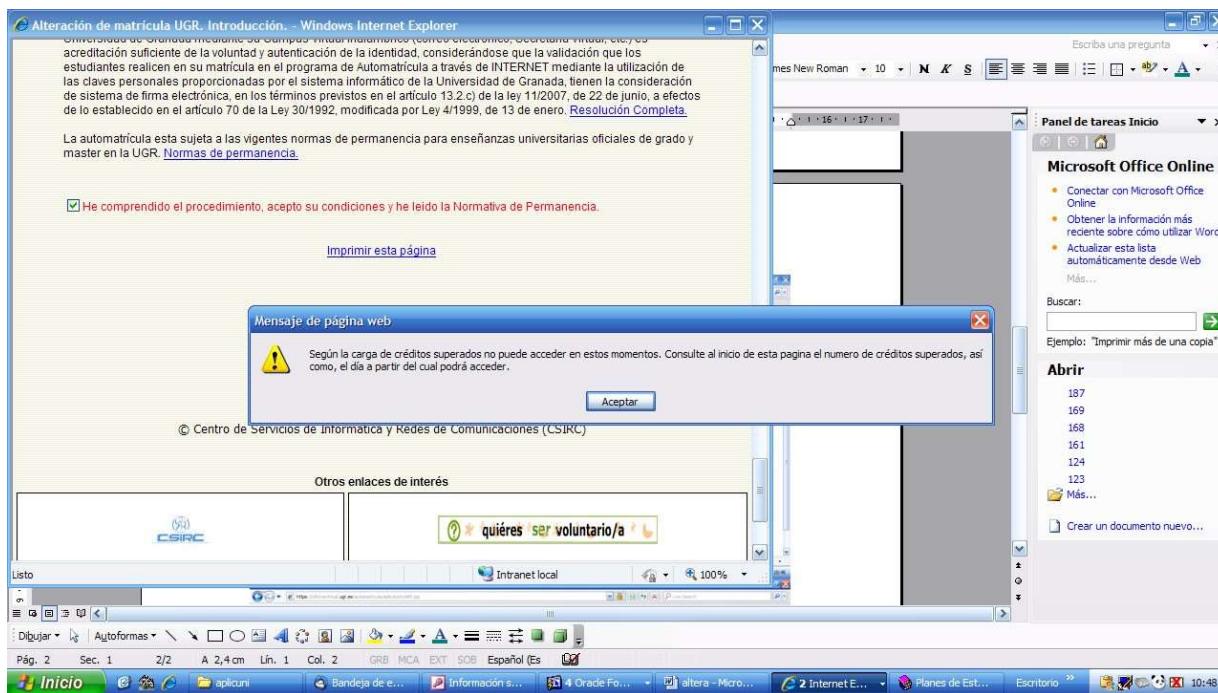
Alteración de matrícula UGR. Introducción. - Windows Internet Explorer

acreditación suficiente de la voluntad y autenticación de la identidad, considerándose que la validación que los estudiantes realicen en su matrícula en el programa de Automatrícula a través de INTERNET mediante la utilización de las claves personales proporcionadas por el sistema informático de la Universidad de Granada, tienen la consideración de sistema de firma electrónica, en los términos previstos en el artículo 13.2.c) de la ley 11/2007, de 22 de junio, a efectos de lo establecido en el artículo 70 de la Ley 30/1992, modificada por Ley 4/1999, de 13 de enero. Resolución Completa.

La automatrícula esta sujeta a las vigentes normas de permanencia para enseñanzas universitarias oficiales de grado y master en la UGR. Normas de permanencia.

He comprendido el procedimiento, acepto su condiciones y he leido la Normativa de Permanencia.

Imprimir esta página

Mensaje de página web

Según la carga de créditos superados no puede acceder en estos momentos. Consulte al inicio de esta pagina el numero de créditos superados, así como, el día a partir del cual podrá acceder.

Aceptar

© Centro de Servicios de Informática y Redes de Comunicaciones (CSIRC)

Otros enlaces de interés

CSIRC

quiéres ser voluntario/a

Listo

Intranet local

100%

Escriba una pregunta

mes New Roman 10 N K S

Panel de tareas Inicio

Microsoft Office Online

Conectar con Microsoft Office Online

Obtener la información más reciente sobre cómo utilizar Word

Actualizar esta lista automáticamente desde Web

Más...

Buscar:

Ejemplo: "Imprimir más de una copia"

Abrir

187

169

168

161

124

123

Más...

Crear un documento nuevo...

Dibujar Autoformas

Pág. 2 Sec. 1 2/2 A 2,4cm Lín. 1 Col. 2 GRB MCA EXT SOB Español (Es

Inicio aplicuni Bandeja de e... Información s... 4 Oracle Fo... altera - Micro... 2 Internet E... Planes de Est... Escritorio 10:48